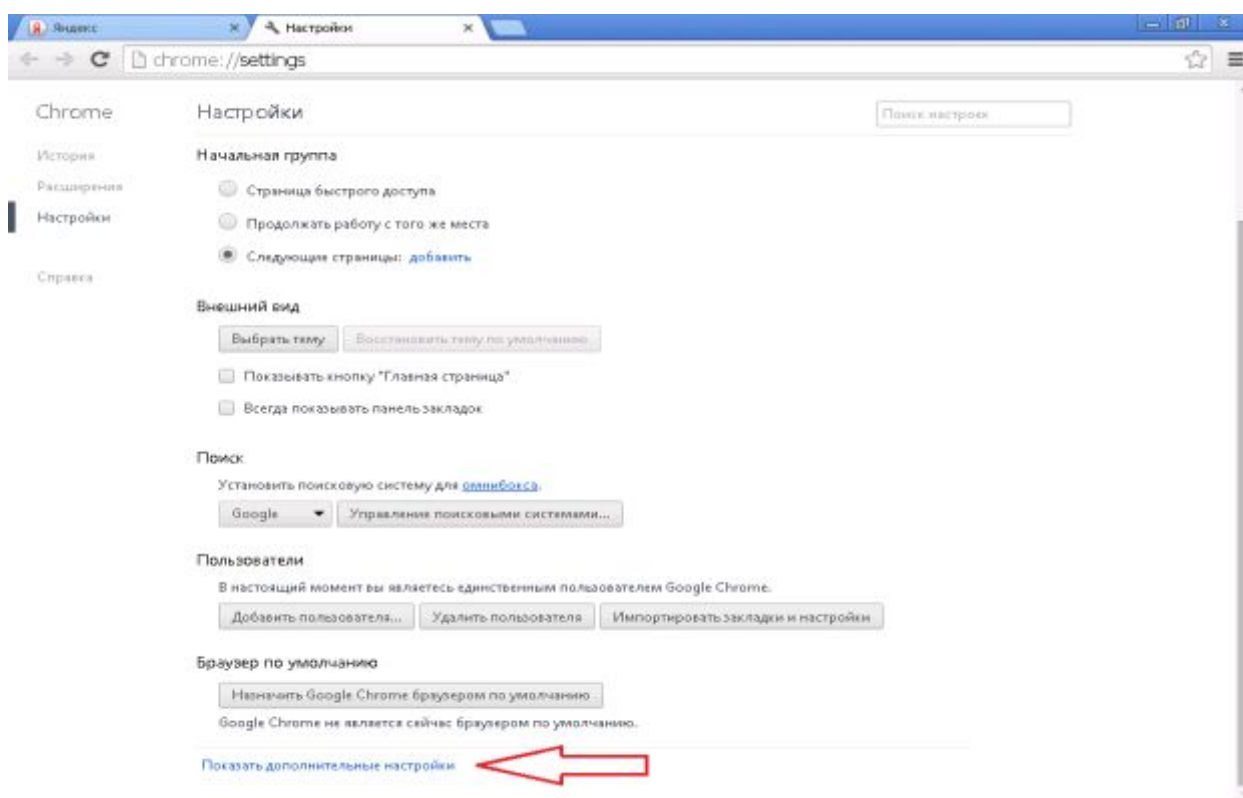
Яндекс ×
Настройки ×
chrome://settings

Chrome
История
Расширения
Настройки
Справка

Настройки
Поиск настроек

Начальная группа
Страница быстрого доступа
Продолжать работу с того же места
Следующие страницы: добавить

Внешний вид
Выбрать тему
Восстановить тему по умолчанию
Показывать кнопку "Главная страница"
Всегда показывать панель закладок

Поиск
Установить поисковую систему для омнибокса.
Google
Управление поисковыми системами...

Пользователи
В настоящий момент вы являетесь единственным пользователем Google Chrome.
Добавить пользователя...
Удалить пользователя
Импортировать закладки и настройки

Браузер по умолчанию
Назначить Google Chrome браузером по умолчанию
Google Chrome не является сейчас браузером по умолчанию.

Показать дополнительные настройки